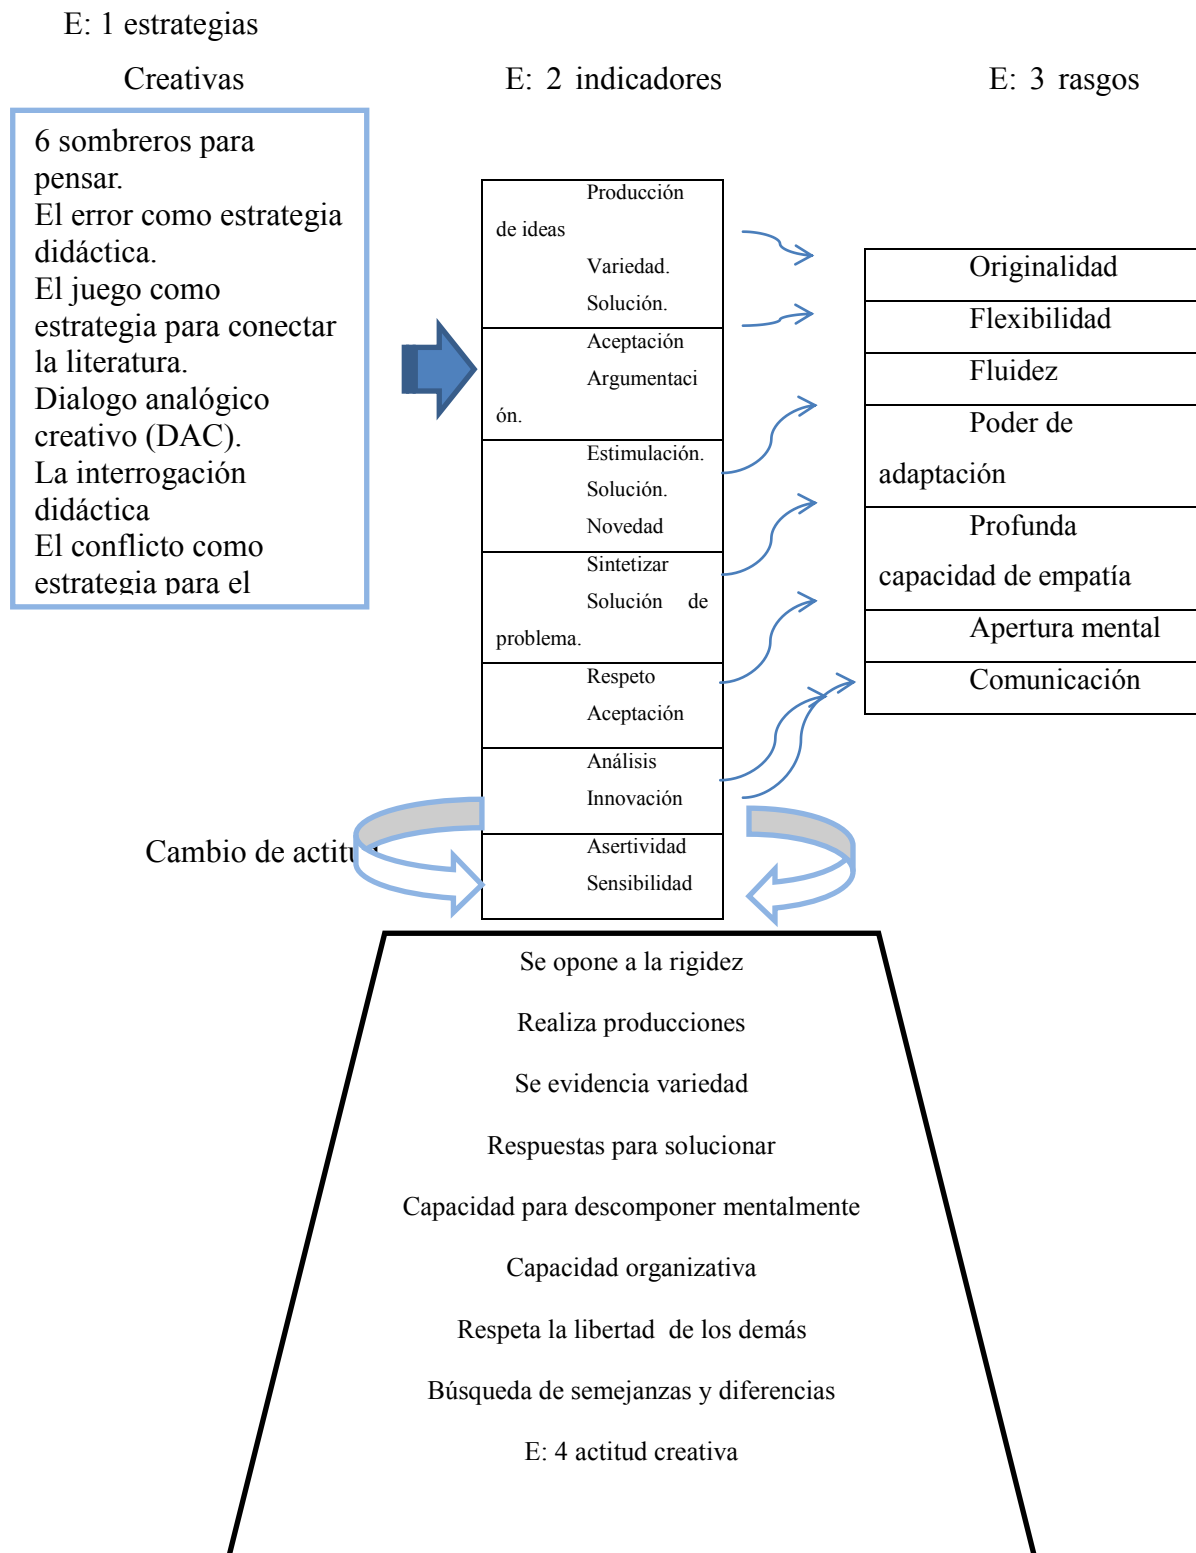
E: 1 estrategias

Creativas

E: 2 indicadores

E: 3 rasgos

6 sombreros para pensar.
El error como estrategia didáctica.
El juego como estrategia para conectar la literatura.
Dialogo analógico creativo (DAC).
La interrogación didáctica
El conflicto como estrategia para el

| Producción de ideas Variedad. Solución. |
| Aceptación Argumentación. |
| Estimulación. Solución. Novedad |
| Sintetizar Solución de problema. |
| Respeto Aceptación |
| Análisis Innovación |
| Asertividad Sensibilidad |

| Originalidad |
| Flexibilidad |
| Fluidez |
| Poder de adaptación |
| Profunda capacidad de empatía |
| Apertura mental |
| Comunicación |

Cambio de actit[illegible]

Se opone a la rigidez

Realiza producciones

Se evidencia variedad

Respuestas para solucionar

Capacidad para descomponer mentalmente

Capacidad organizativa

Respeta la libertad de los demás

Búsqueda de semejanzas y diferencias

E: 4 actitud creativa